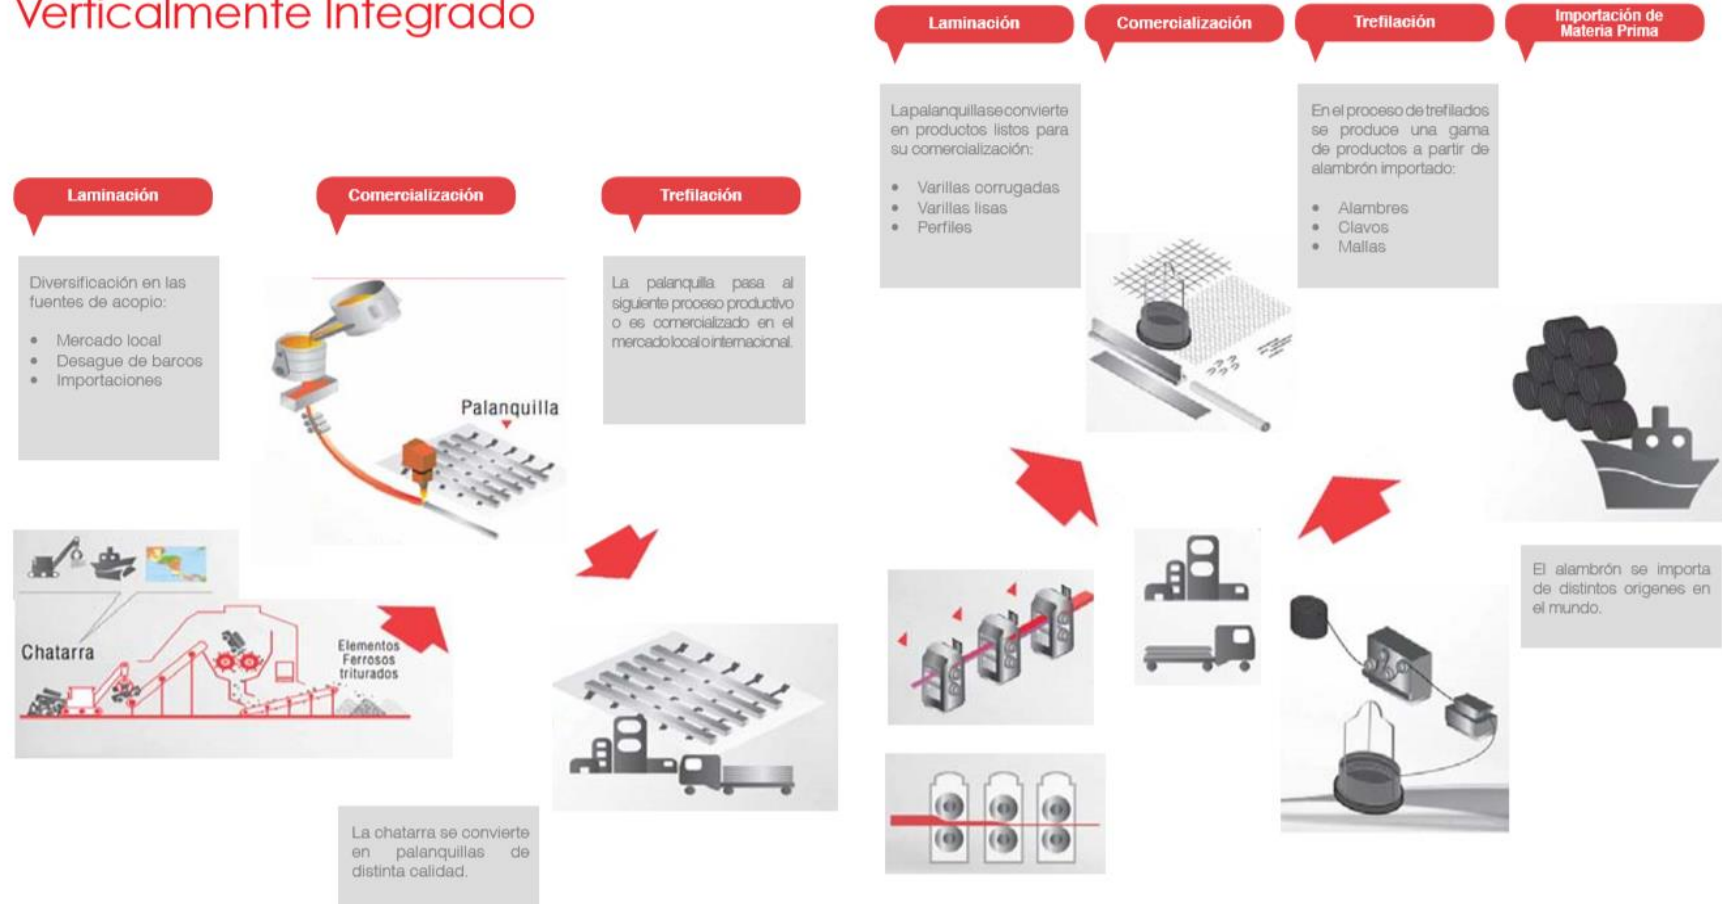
Verticalmente Integrado

Laminación

Comercialización

Trefilación

Diversificación en las fuentes de acopio:

- Mercado local
- Desague de barcos
- Importaciones

Palanquilla

La palanquilla pasa al siguiente proceso productivo o es comercializado en el mercado local o internacional.

Chatarra

Elementos Ferrosos triturados

La chatarra se convierte en palanquillas de distinta calidad.

Laminación

Comercialización

Trefilación

Importación de Materia Prima

La palanquilla se convierte en productos listos para su comercialización:

- Varillas corrugadas
- Varillas lisas
- Perfiles

En el proceso de trefilados se produce una gama de productos a partir de alambrón importado:

- Alambres
- Clavos
- Mallas

El alambrón se importa de distintos origenes en el mundo.